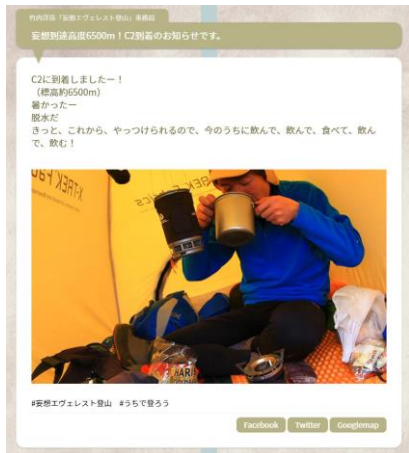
竹内洋岳「妄想エヴェレスト登山」東峰町

妄想到達高度6500m！C2到着のお知らせです。

C2に到着しましたー！
（標高約6500m）
暑かったー
脱水だ
きっと、これから、やっつけられるので、今のうちに飲んで、飲んで、食べて、飲んで、飲む！

#妄想エヴェレスト登山 #うちで登ろう

Facebook Twitter Googlemap